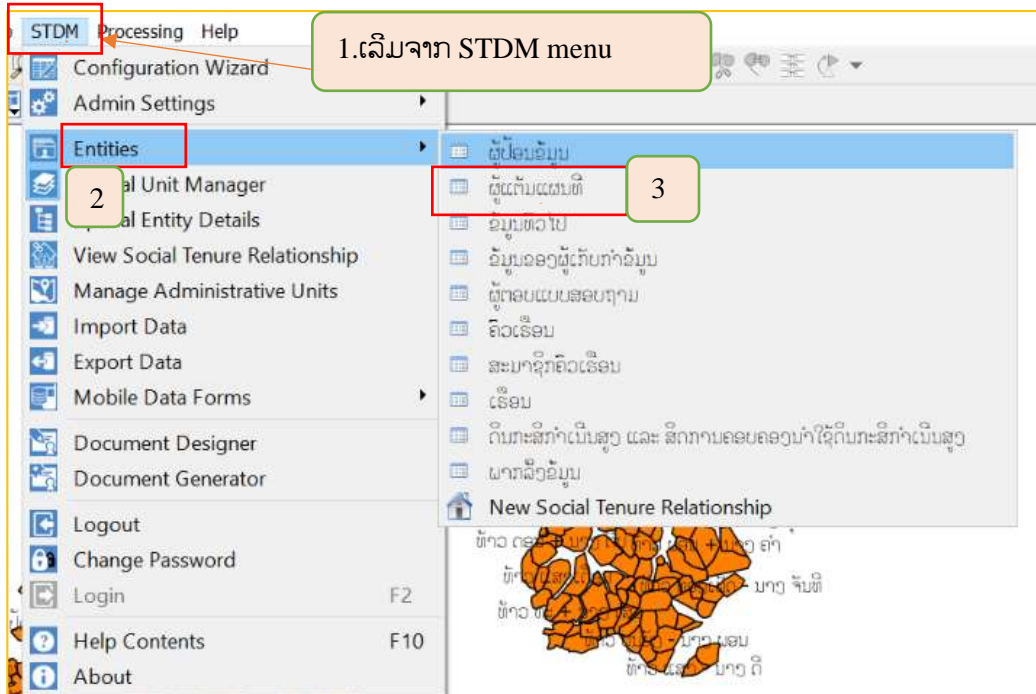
STDM Processing Help

1.ເລີ່ມຈາກ STDM menu

Configuration Wizard
Admin Settings
Entities
2
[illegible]al Unit Manager
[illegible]atial Entity Details
View Social Tenure Relationship
Manage Administrative Units
Import Data
Export Data
Mobile Data Forms
Document Designer
Document Generator
Logout
Change Password
Login F2
Help Contents F10
About

ຜູ້ປ້ອນຂໍ້ມູນ
ຜູ້ແຕ້ມແຜນທີ່
3
ຂໍ້ມູນທົ່ວໄປ
ຂໍ້ມູນຂອງຜູ້ເກັບກໍາຂໍ້ມູນ
ຜູ້ຕອບແບບສອບຖາມ
ຄົວເຮືອນ
ສະມາຊິກຄົວເຮືອນ
ເຮືອນ
ດິນກະສິກໍາເບີນສູງ ແລະ ສິດການຄອບຄອງນໍາໃຊ້ດິນກະສິກໍາເບີນສູງ
ພາກສິ່ງຂໍ້ມູນ
New Social Tenure Relationship

ທ້າວ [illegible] ນາງ ຄໍາ
ທ້າວ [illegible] ນາງ ຈັນທີ
ທ້າວ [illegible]
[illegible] ນາງ ຜອນ
ທ້າວ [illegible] ນາງ ດີ